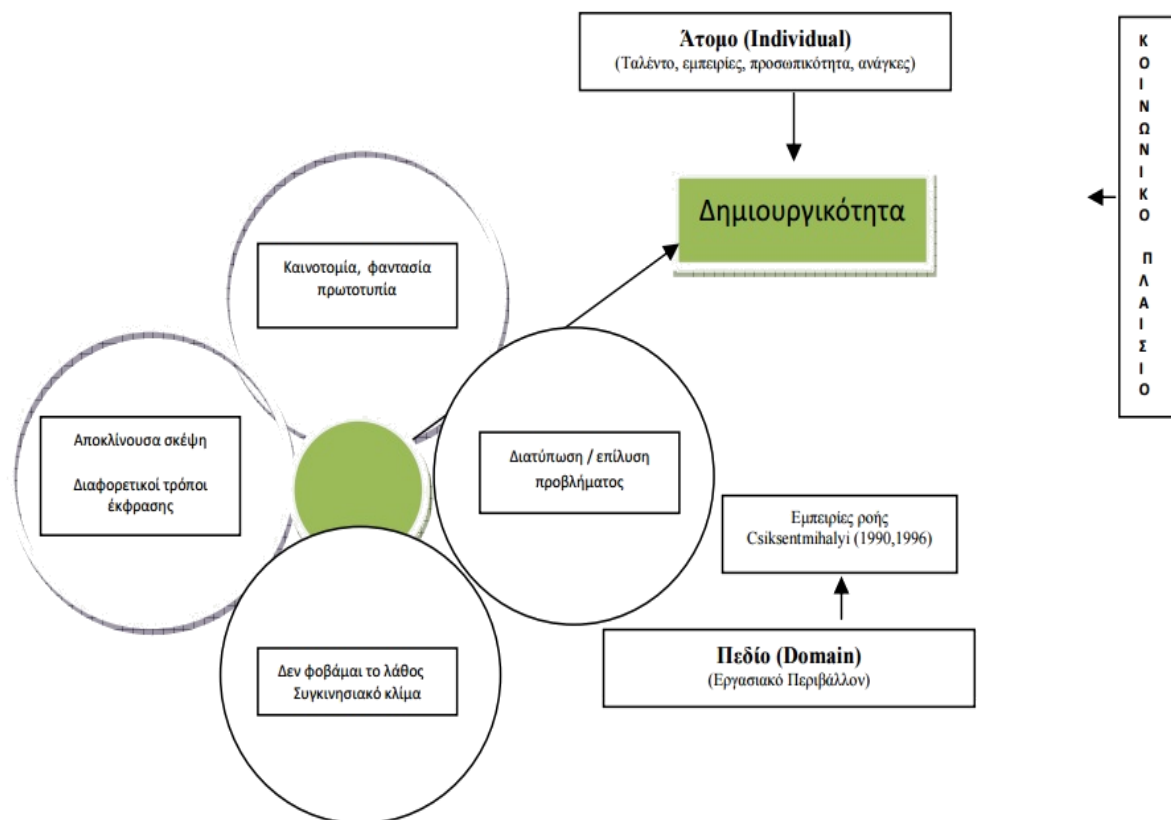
Άτομο (Individual)
(Ταλέντο, εμπειρίες, προσωπικότητα, ανάγκες)

Δημιουργικότητα

Κ
Ο
Ι
Ν
Ω
Ν
Ι
Κ
Ο

Π
Λ
Α
Ι
Σ
Ι
Ο

Καινοτομία, φαντασία πρωτοτυπία

Αποκλίνουσα σκέψη

Διαφορετικοί τρόποι έκφρασης

Διατύπωση / επίλυση προβλήματος

Εμπειρίες ροής
Csiksentmihalyi (1990,1996)

Δεν φοβάμαι το λάθος
Συγκινησιακό κλίμα

Πεδίο (Domain)
(Εργασιακό Περιβάλλον)